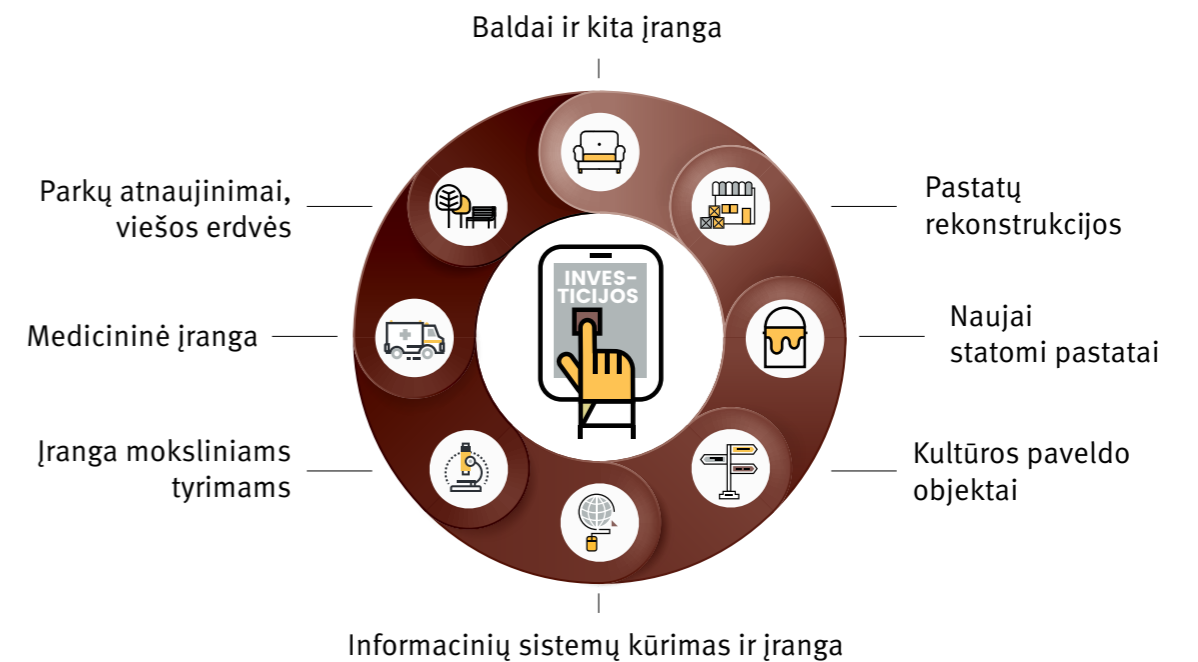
Baldai ir kita įranga

Parkų atnaujinimai, viešos erdvės

Pastatų rekonstrukcijos

INVES-TICIJOS

Medicininė įranga

Naujai statomi pastatai

Įranga moksliniams tyrimams

Kultūros paveldo objektai

Informacinių sistemų kūrimas ir įranga